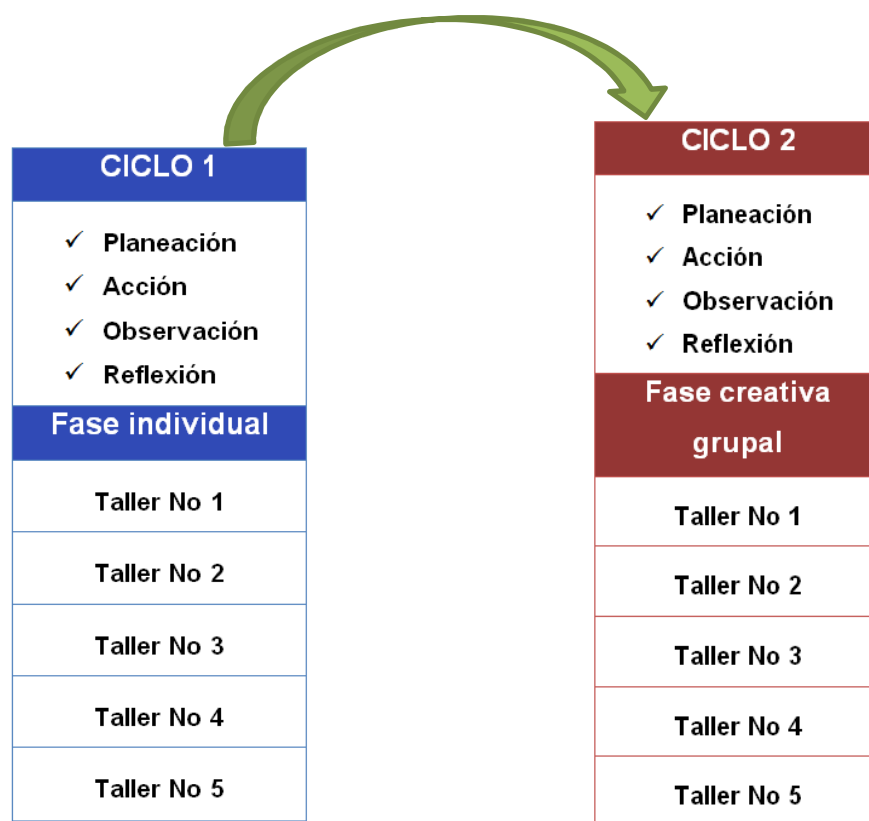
CICLO 1

✓ Planeación
✓ Acción
✓ Observación
✓ Reflexión

Fase individual

Taller No 1

Taller No 2

Taller No 3

Taller No 4

Taller No 5

CICLO 2

✓ Planeación
✓ Acción
✓ Observación
✓ Reflexión

Fase creativa grupal

Taller No 1

Taller No 2

Taller No 3

Taller No 4

Taller No 5